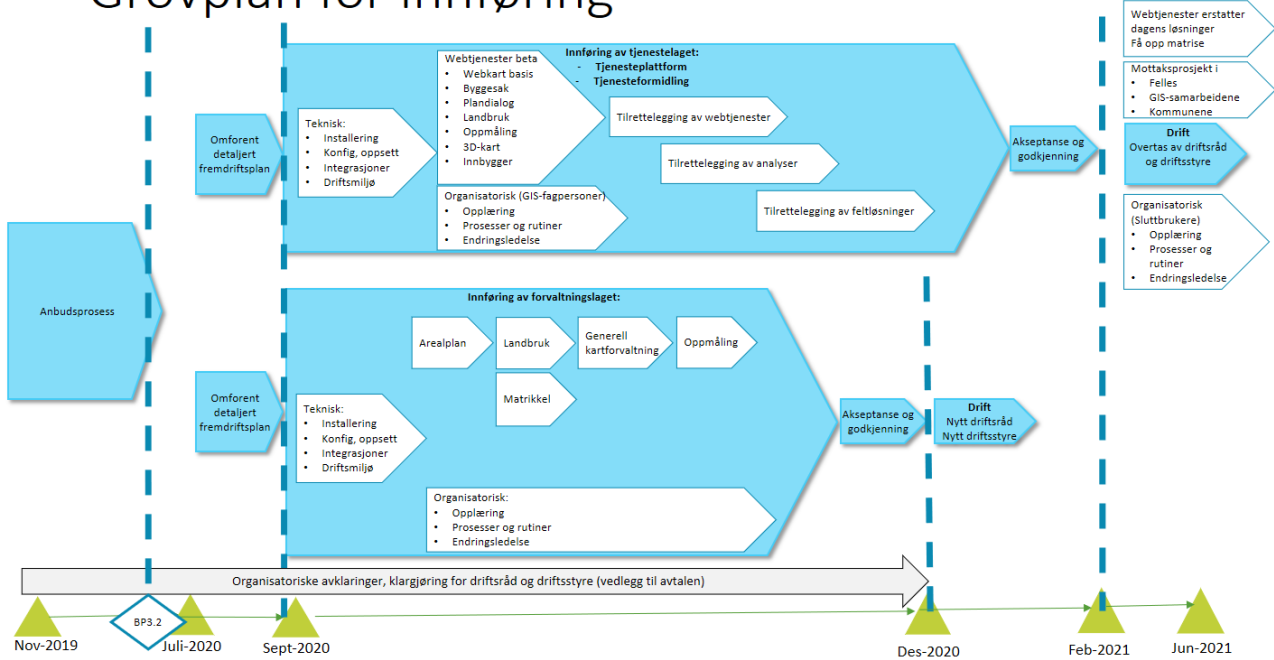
Grovplan for innføring

Anbudsprosess

Omforent detaljert fremdriftsplan

Teknisk:
- Installering
- Konfig, oppsett
- Integrasjoner
- Driftsmiljø

Webtjenester beta
- Webkart basis
- Byggesak
- Plandialog
- Landbruk
- Oppmåling
- 3D-kart
- Innbygger

Innføring av tjenestelaget:
- Tjenesteplattform
- Tjenesteformidling

Tilrettelegging av webtjenester

Tilrettelegging av analyser

Tilrettelegging av feltløsninger

Organisatorisk (GIS-fagpersoner)
- Opplæring
- Prosesser og rutiner
- Endringsledelse

Akseptanse og godkjenning

Webtjenester erstatter dagens løsninger
Få opp matrise

Mottaksprosjekt i
- Felles
- GIS-samarbeidene
- Kommunene

Drift
Overtas av driftsråd og driftsstyre

Organisatorisk (Sluttbrukere)
- Opplæring
- Prosesser og rutiner
- Endringsledelse

Omforent detaljert fremdriftsplan

Innføring av forvaltningslaget:

Teknisk:
- Installering
- Konfig, oppsett
- Integrasjoner
- Driftsmiljø

Arealplan

Landbruk

Generell kartforvaltning

Oppmåling

Matrikkel

Organisatorisk:
- Opplæring
- Prosesser og rutiner
- Endringsledelse

Akseptanse og godkjenning

Drift
Nytt driftsråd
Nytt driftsstyre

Organisatoriske avklaringer, klargjøring for driftsråd og driftsstyre (vedlegg til avtalen)

Nov-2019
BP3.2
Juli-2020
Sept-2020
Des-2020
Feb-2021
Jun-2021